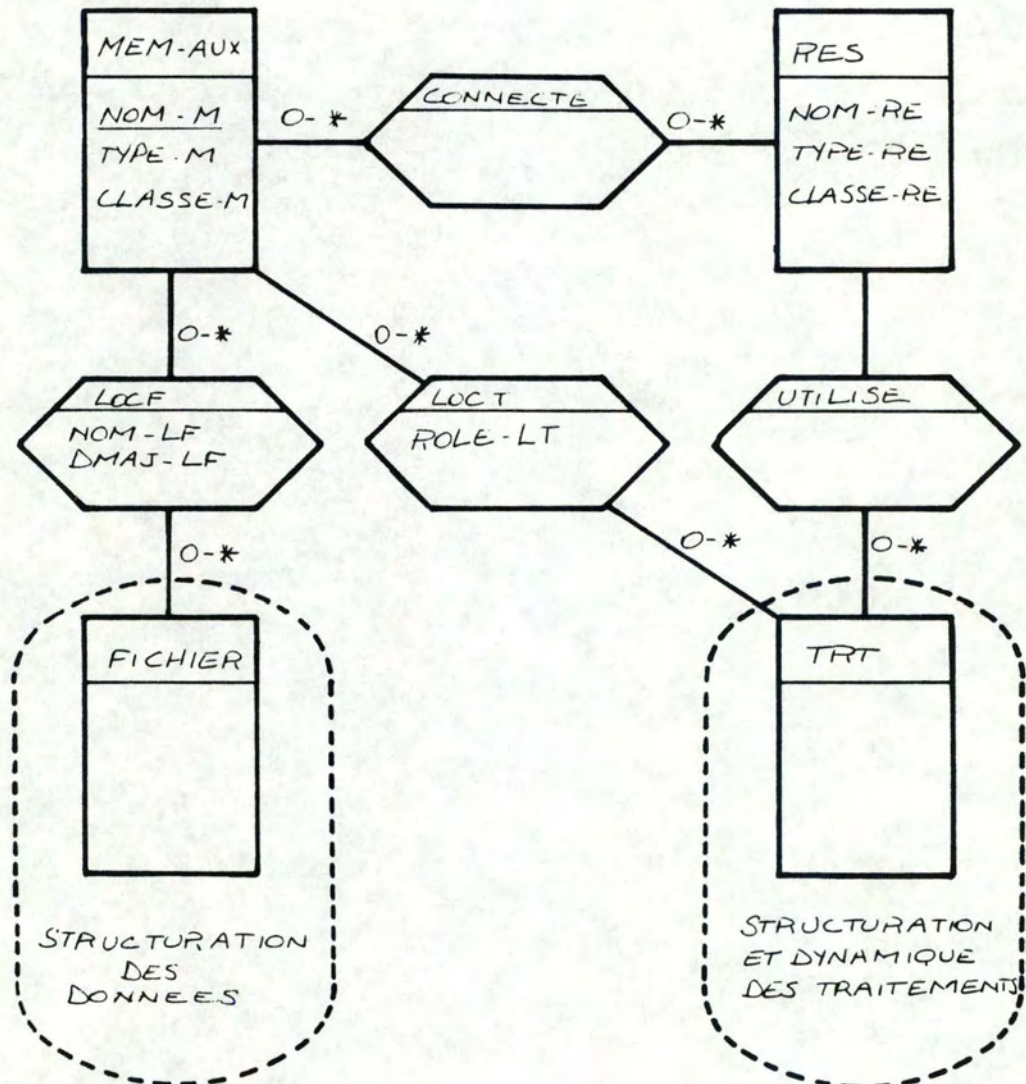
MEM-AUX

NOM-M
TYPE-M
CLASSE-M

0-*

CONNECTE

0-*

RES

NOM-RE
TYPE-RE
CLASSE-RE

0-*

0-*

LOCF

NOM-LF
DMAJ-LF

LOCT

ROLE-LT

UTILISE

0-*

0-*

0-*

FICHIER

TRT

STRUCTURATION DES DONNEES

STRUCTURATION ET DYNAMIQUE DES TRAITEMENTS